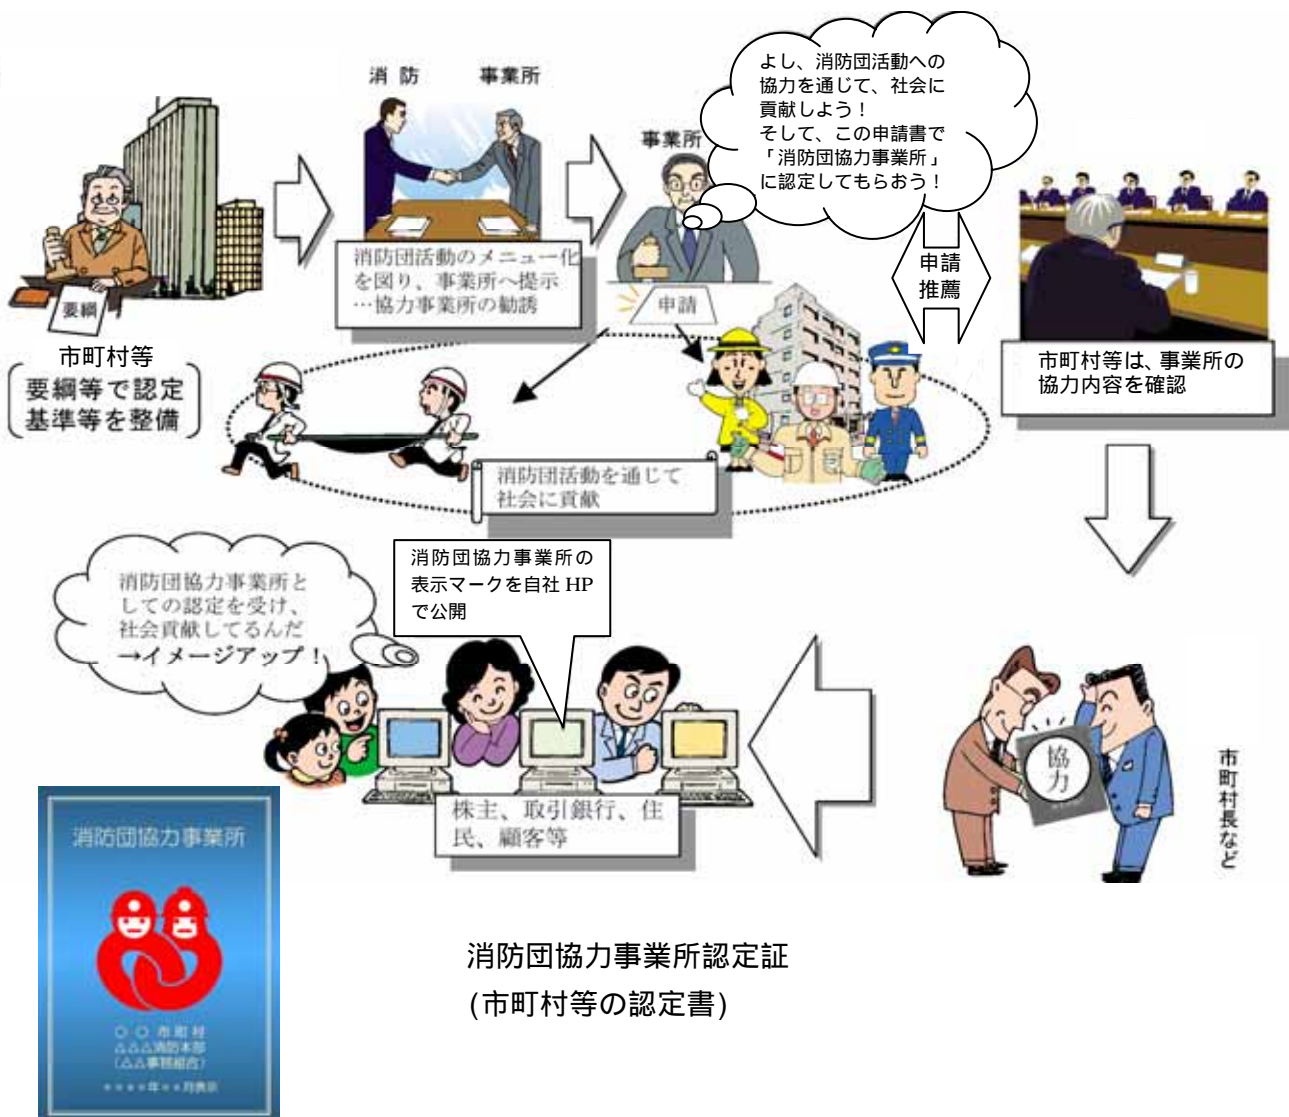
要綱

市町村等
要綱等で認定基準等を整備

消防　　事業所

消防団活動のメニュー化を図り、事業所へ提示…協力事業所の勧誘

事業所

よし、消防団活動への協力を通じて、社会に貢献しよう！
そして、この申請書で「消防団協力事業所」に認定してもらおう！

申請

申請
推薦

市町村等は、事業所の協力内容を確認

消防団活動を通じて社会に貢献

消防団協力事業所としての認定を受け、社会貢献してるんだ
→イメージアップ！

消防団協力事業所の表示マークを自社 HP で公開

株主、取引銀行、住民、顧客等

協力

市町村長など

消防団協力事業所

○○市町村
△△△消防本部
(△△事務組合)
＊＊＊＊年＊＊月表示

消防団協力事業所認定証
(市町村等の認定書)